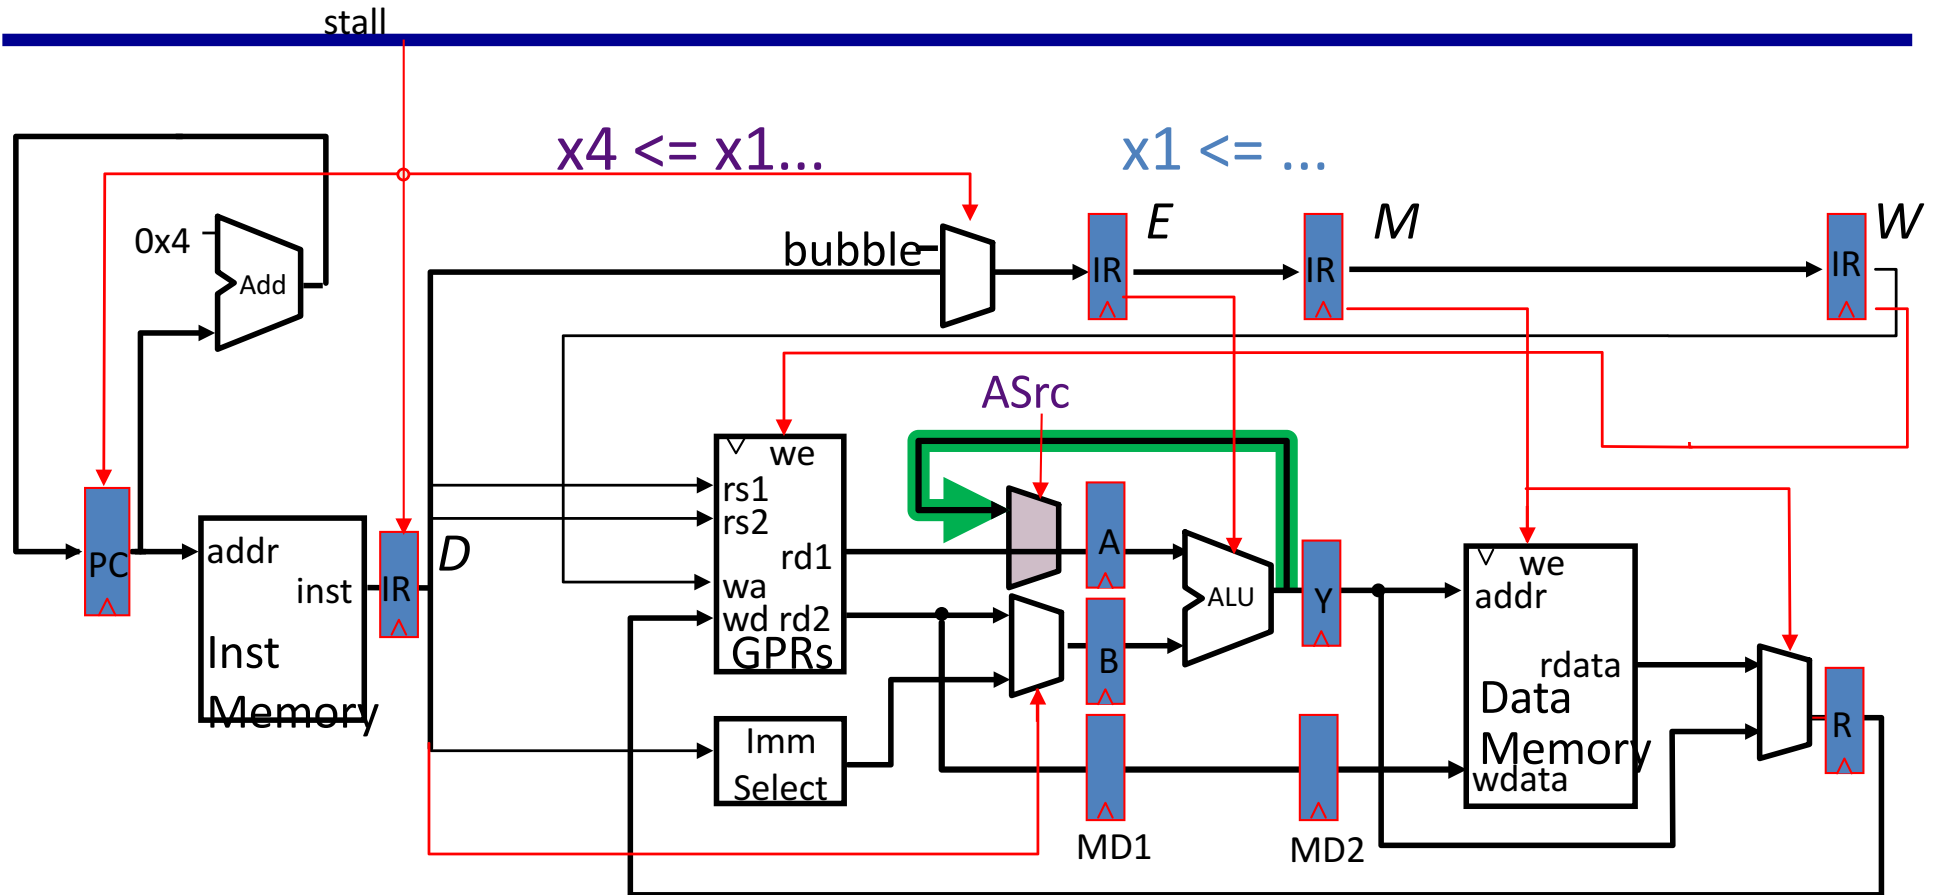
stall

x4 <= x1...

x1 <= ...

0x4

Add

bubble

E

M

W

IR

IR

IR

ASrc

PC

addr

inst

Inst Memory

IR

D

we

rs1

rs2

rd1

wa

wd rd2

GPRs

Imm Select

A

B

ALU

Y

MD1

MD2

we

addr

rdata

Data Memory

wdata

R